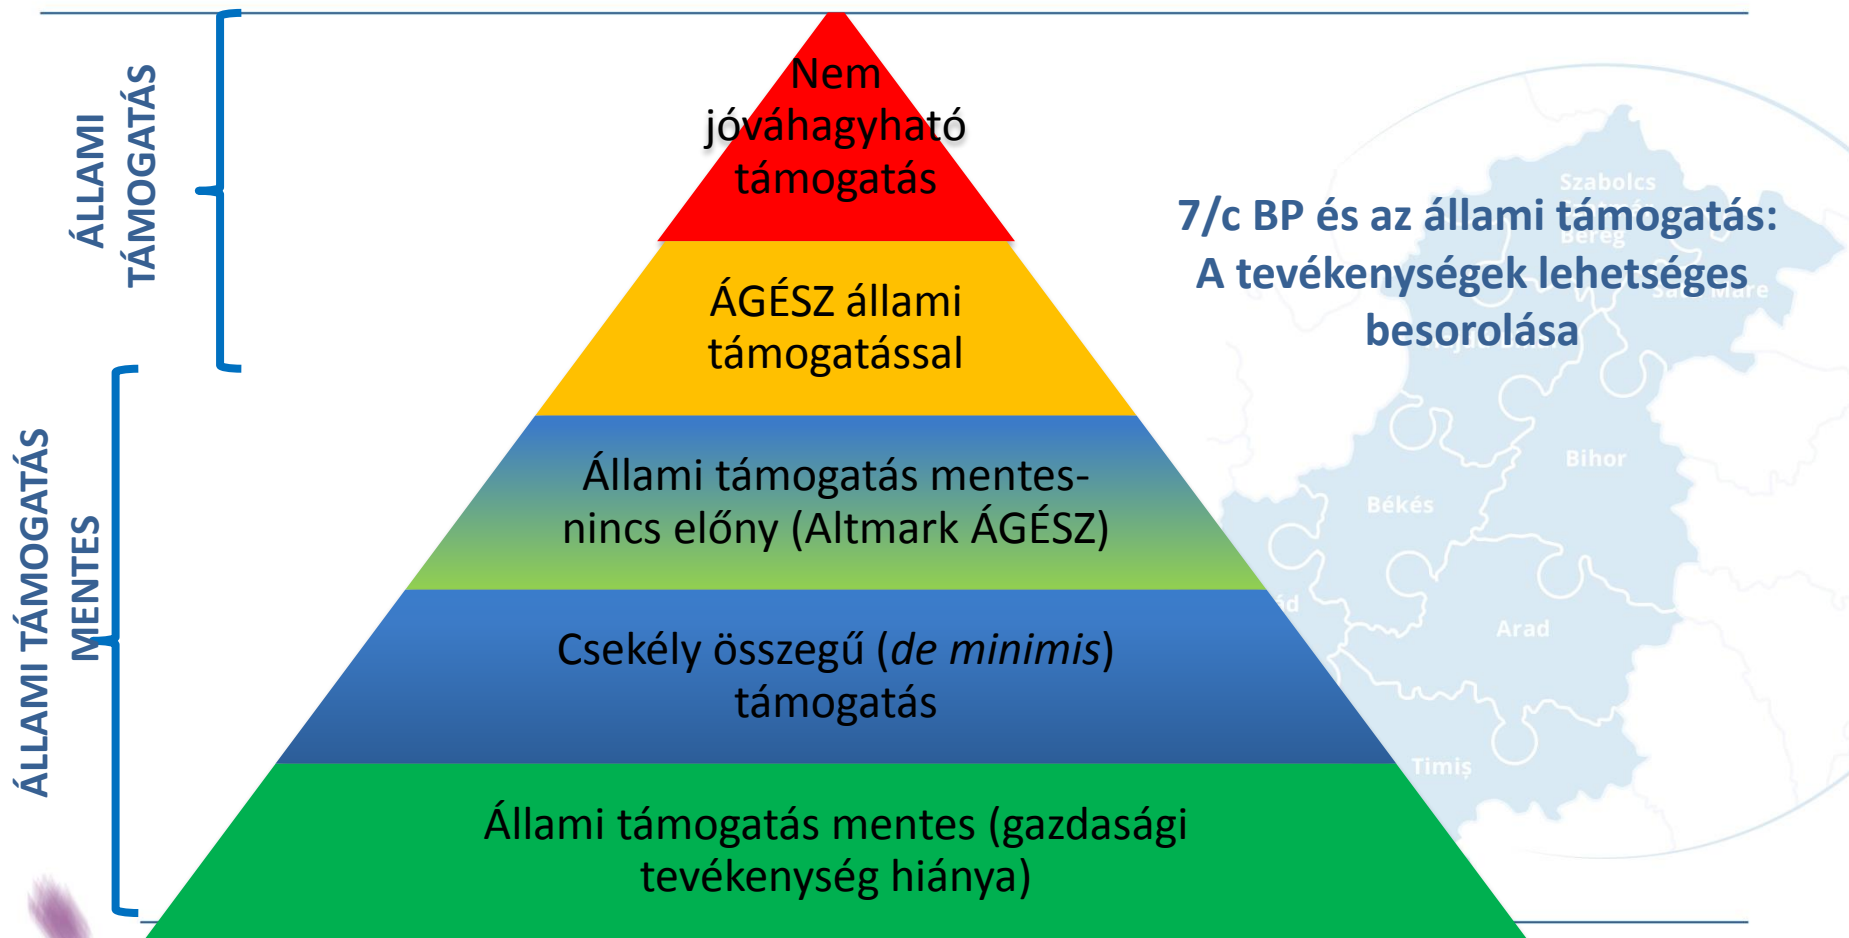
ÁLLAMI TÁMOGATÁS

ÁLLAMI TÁMOGATÁS MENTES

Nem jóváhagyható támogatás

ÁGÉSZ állami támogatással

Állami támogatás mentes- nincs előny (Altmark ÁGÉSZ)

Csekély összegű (*de minimis*) támogatás

Állami támogatás mentes (gazdasági tevékenység hiánya)

7/c BP és az állami támogatás: A tevékenységek lehetséges besorolása

Szabolcs
Bereg
Satu Mare
Bihor
Békés
Arad
Timiș